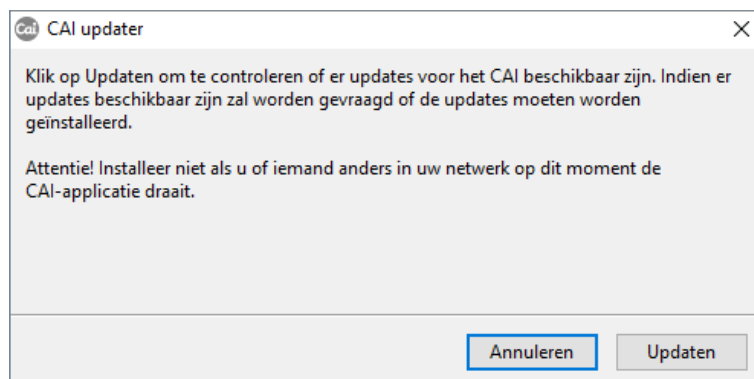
CAI updater

Klik op Updaten om te controleren of er updates voor het CAI beschikbaar zijn. Indien er updates beschikbaar zijn zal worden gevraagd of de updates moeten worden geïnstalleerd.

Attentie! Installeer niet als u of iemand anders in uw netwerk op dit moment de CAI-applicatie draait.

Annuleren
Updaten